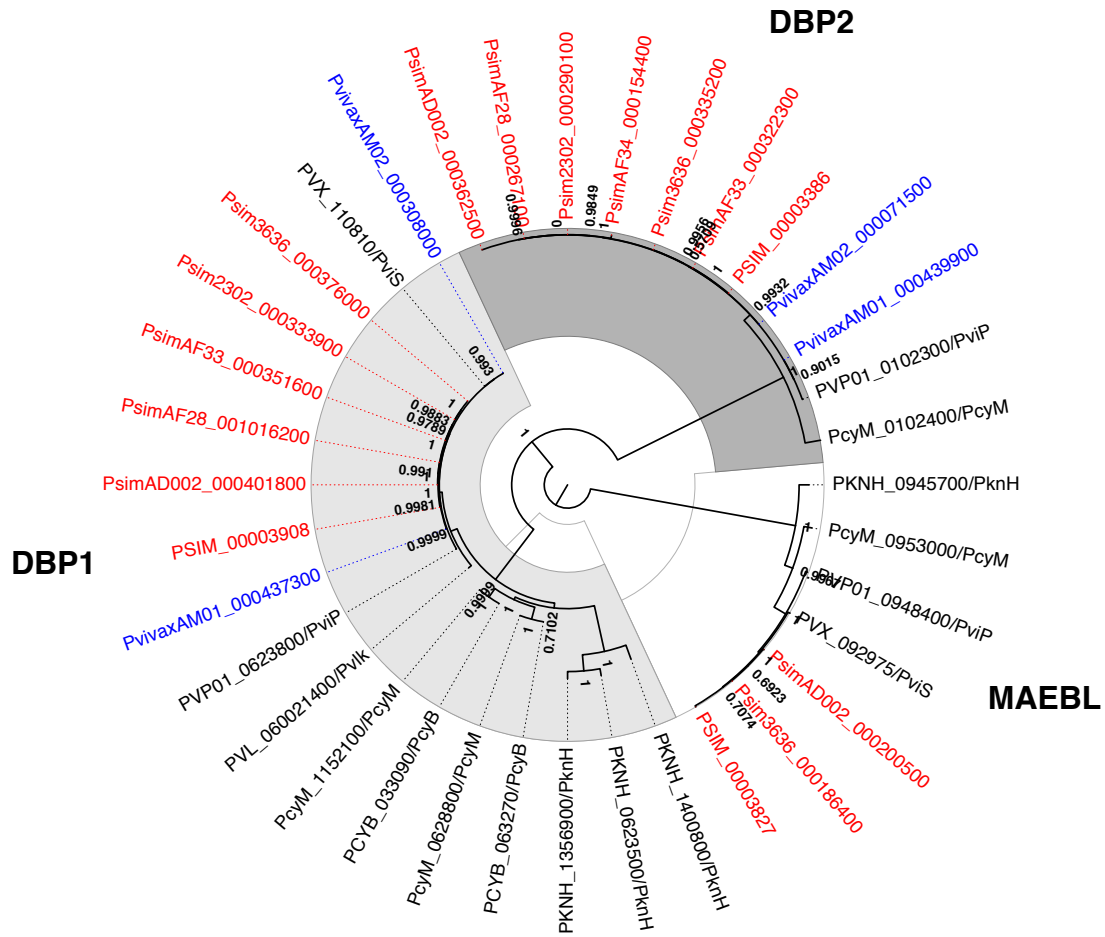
DBP2

PvivaxAM02_000308000
PsimAD002_000362500
PsimAF28_000267100
Psim2302_000290100
PsimAF34_000154400
Psim3636_000335200
PsimAF33_000322300
PSIM_00003386
PvivaxAM02_000071500
PvivaxAM01_000439900
PVP01_0102300/PviP
PcyM_0102400/PcyM
PKNH_0945700/PknH
PcyM_0953000/PcyM
PVP01_0948400/PviP
PVX_092975/PviS
PsimAD002_000200500
Psim3636_000186400
PSIM_00003827

MAEBL

PKNH_1400800/PknH
PKNH_0623500/PknH
PKNH_1356900/PknH
PCYB_063270/PcyB
PcyM_0628800/PcyM
PCYB_033090/PcyB
PcyM_1152100/PcyM
PVL_060021400/PvIk
PVP01_0623800/PviP
PvivaxAM01_000437300
PSIM_00003908
PsimAD002_000401800
PsimAF28_001016200
PsimAF33_000351600
Psim2302_000333900
Psim3636_000376000
PVX_110810/PviS

DBP1

0.993
1
0.9883
0.9789
1
0.991
1
0.9981
0.9999
0.9999
1
1
1
0.7102
1
1
1
0.9849
1
0
0.9956
0.9932
1
0.9015
1
1
0.9987
1
0.6923
0.7074